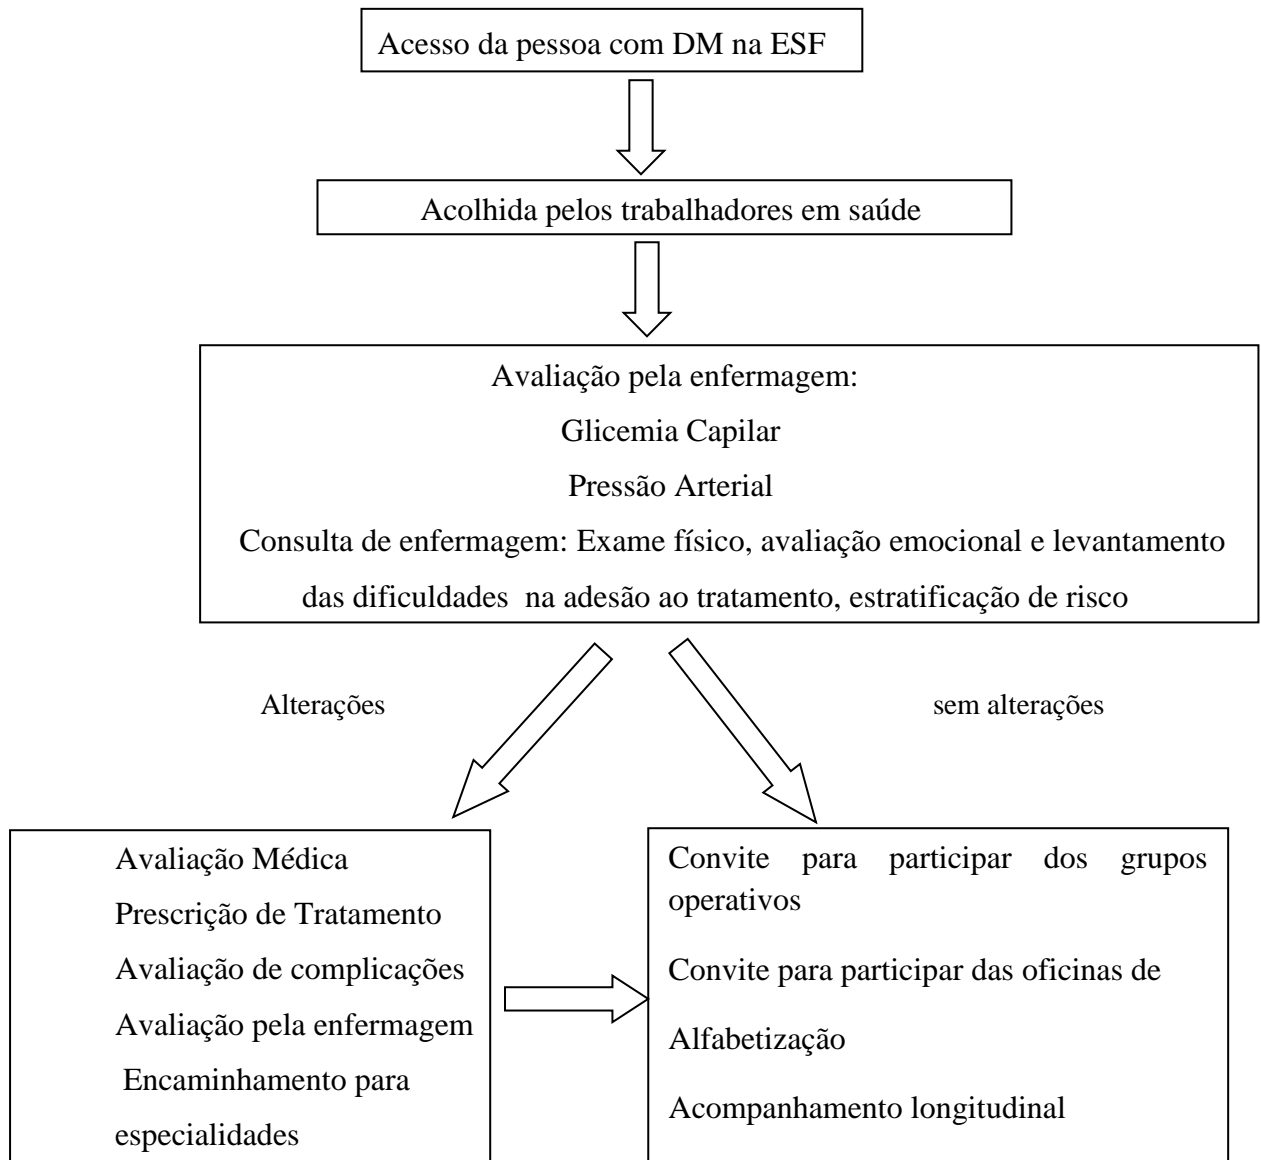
Acesso da pessoa com DM na ESF

Acolhida pelos trabalhadores em saúde

Avaliação pela enfermagem:
Glicemia Capilar
Pressão Arterial
Consulta de enfermagem: Exame físico, avaliação emocional e levantamento das dificuldades na adesão ao tratamento, estratificação de risco

Alterações

sem alterações

Avaliação Médica
Prescrição de Tratamento
Avaliação de complicações
Avaliação pela enfermagem
Encaminhamento para especialidades

Convite para participar dos grupos operativos
Convite para participar das oficinas de Alfabetização
Acompanhamento longitudinal